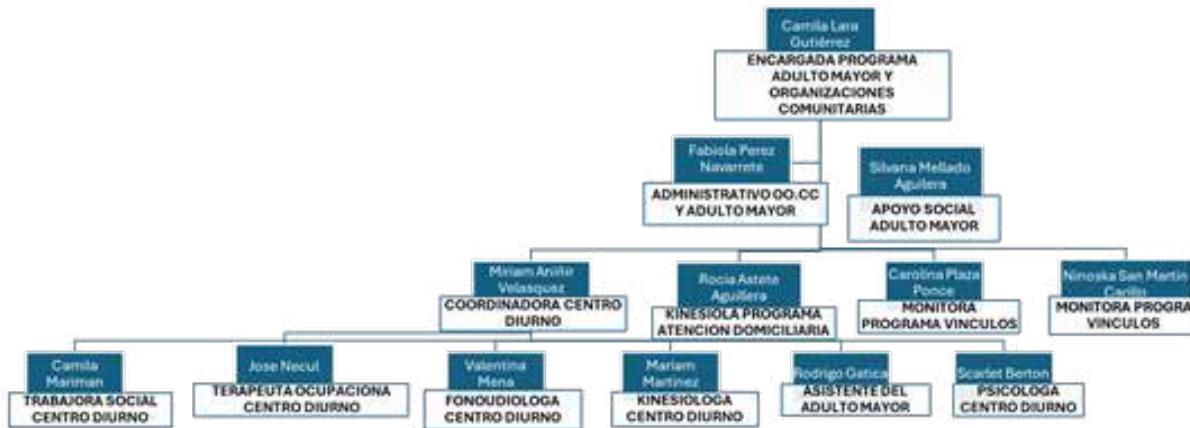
Camila Lara Gutiérrez
ENCARGADA PROGRAMA ADULTO MAYOR Y ORGANIZACIONES COMUNITARIAS

Fabiola Perez Navarrete
ADMINISTRATIVO OO.CC Y ADULTO MAYOR

Silvana Mellado Aguilera
APOYO SOCIAL ADULTO MAYOR

Miriam Aniñir Velasquez
COORDINADORA CENTRO DIURNO

Rocia Astete Aguilera
KINESIOLA PROGRAMA ATENCION DOMICILIARIA

Carolina Plaza Ponce
MONITORA PROGRAMA VINCULOS

Ninoska San Martin Carillo
MONITORA PROGRA VINCULOS

Camila Mariman
TRABAJORA SOCIAL CENTRO DIURNO

Jose Necul
TERAPEUTA OCUPACIONA CENTRO DIURNO

Valentina Mena
FONOUDIOLOGA CENTRO DIURNO

Mariam Martinez
KINESIOLOGA CENTRO DIURNO

Rodrigo Gatica
ASISTENTE DEL ADULTO MAYOR

Scarlet Berton
PSICOLOGA CENTRO DIURNO